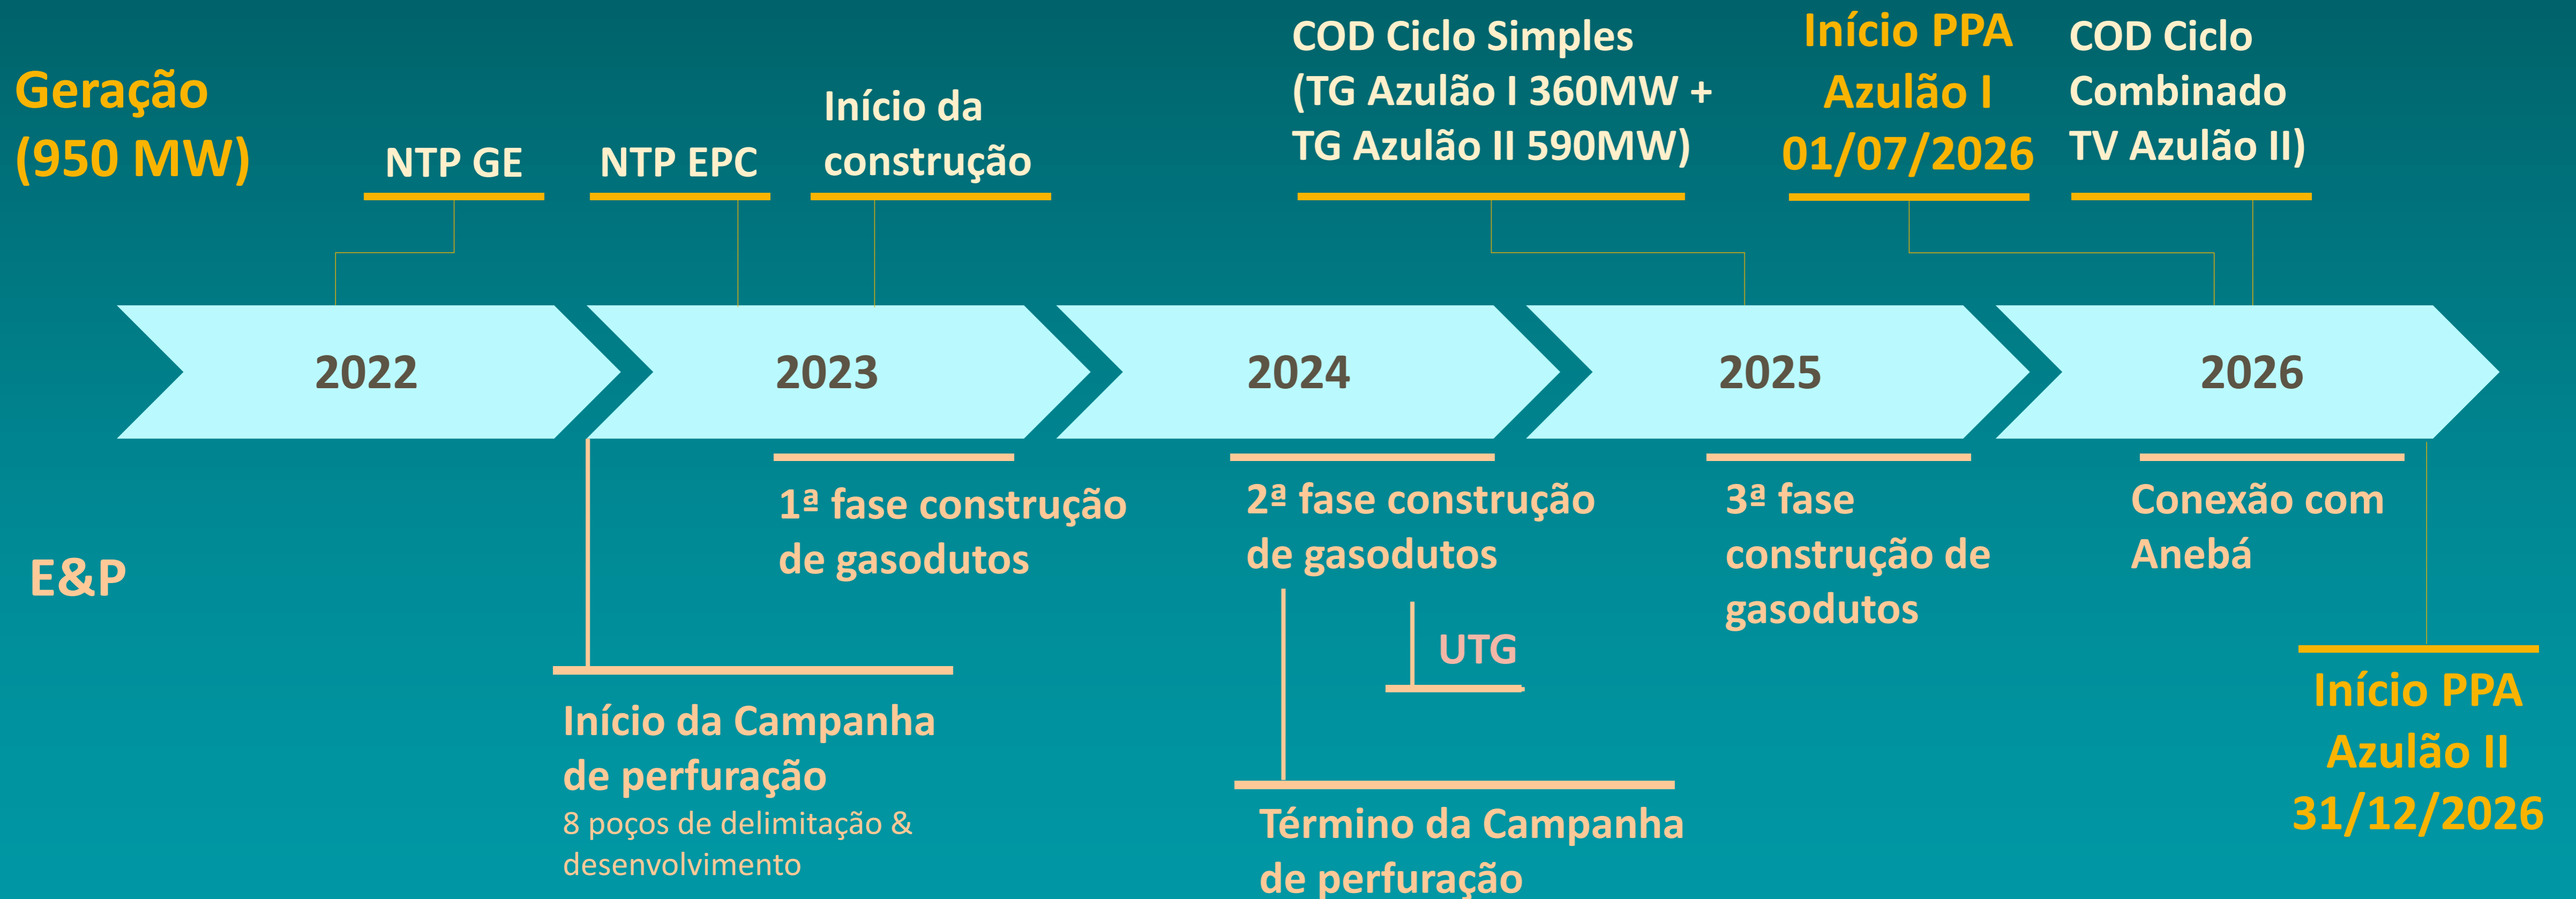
Geração (950 MW)

NTP GE

NTP EPC

Início da construção

COD Ciclo Simples (TG Azulão I 360MW + TG Azulão II 590MW)

Início PPA Azulão I 01/07/2026

COD Ciclo Combinado TV Azulão II)

2022

2023

2024

2025

2026

E&P

1ª fase construção de gasodutos

2ª fase construção de gasodutos

3ª fase construção de gasodutos

Conexão com Anebá

UTG

Início da Campanha de perfuração
8 poços de delimitação & desenvolvimento

Término da Campanha de perfuração

Início PPA Azulão II 31/12/2026